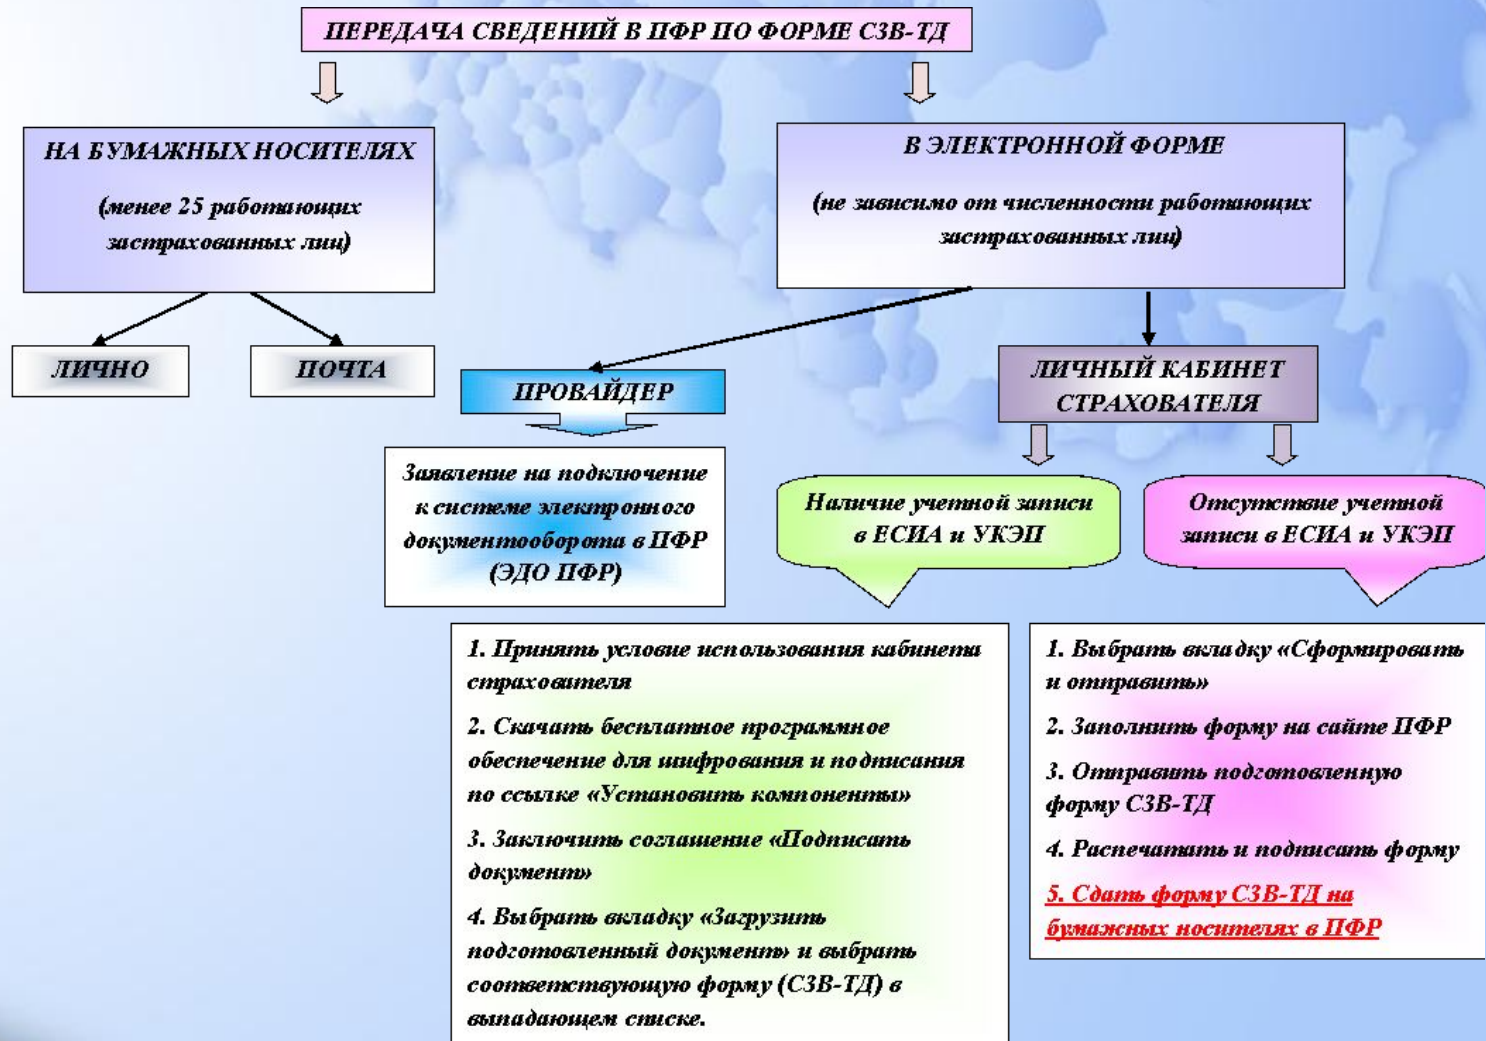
ПЕРЕДАЧА СВЕДЕНИЙ В ПФР ПО ФОРМЕ СЗВ-ТД

НА БУМАЖНЫХ НОСИТЕЛЯХ

(менее 25 работающих застрахованных лиц)

В ЭЛЕКТРОННОЙ ФОРМЕ

(не зависимо от численности работающих застрахованных лиц)

ЛИЧНО

ПОЧТА

ПРОВАЙДЕР

Заявление на подключение к системе электронного документооборота в ПФР (ЭДО ПФР)

ЛИЧНЫЙ КАБИНЕТ СТРАХОВАТЕЛЯ

Наличие учетной записи в ЕСИА и УКЭП

Отсутствие учетной записи в ЕСИА и УКЭП

1. Принять условие использования кабинета страхователя

2. Скачать бесплатное программное обеспечение для шифрования и подписания по ссылке «Установить компоненты»

3. Заключить соглашение «Подписать документ»

4. Выбрать вкладку «Загрузить подготовленный документ» и выбрать соответствующую форму (СЗВ-ТД) в выпадающем списке.

1. Выбрать вкладку «Сформировать и отправить»

2. Заполнить форму на сайте ПФР

3. Отправить подготовленную форму СЗВ-ТД

4. Распечатать и подписать форму

5. Сдать форму СЗВ-ТД на бумажных носителях в ПФР